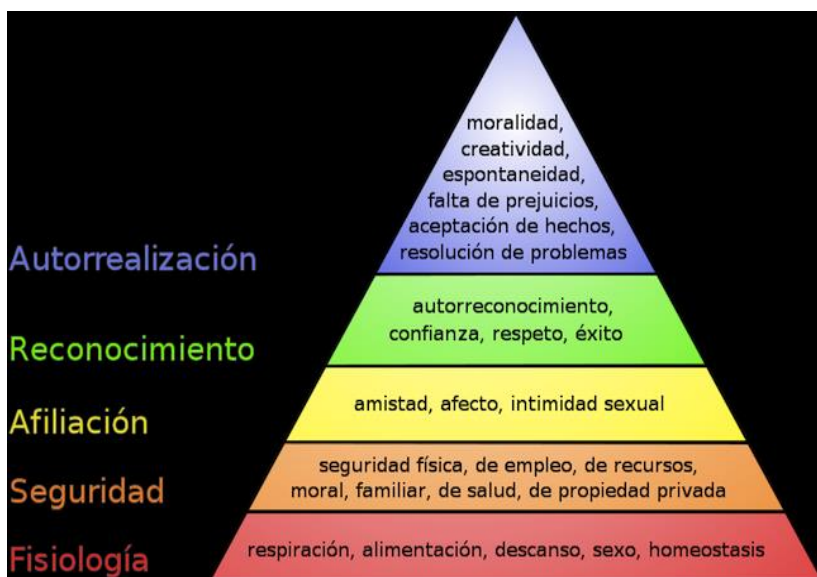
Autorrealización
moralidad, creatividad, espontaneidad, falta de prejuicios, aceptación de hechos, resolución de problemas

Reconocimiento
autorreconocimiento, confianza, respeto, éxito

Afiliación
amistad, afecto, intimidad sexual

Seguridad
seguridad física, de empleo, de recursos, moral, familiar, de salud, de propiedad privada

Fisiología
respiración, alimentación, descanso, sexo, homeostasis